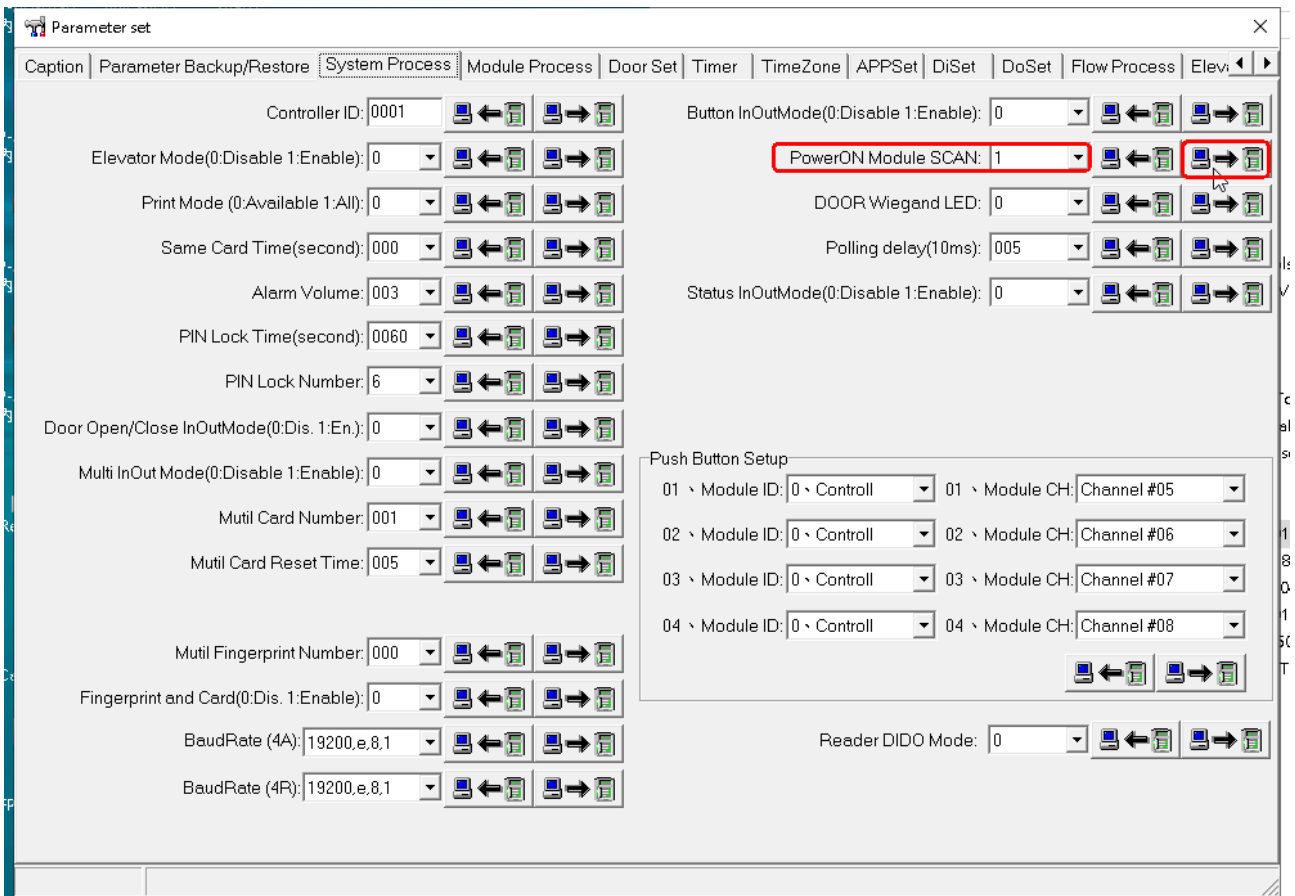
Parameter set

Caption | Parameter Backup/Restore | System Process | Module Process | Door Set | Timer | TimeZone | APPSet | DiSet | DoSet | Flow Process | Elev

Controller ID: 0001

Elevator Mode(0:Disable 1:Enable): 0

Print Mode (0:Available 1:All): 0

Same Card Time(second): 000

Alarm Volume: 003

PIN Lock Time(second): 0060

PIN Lock Number: 6

Door Open/Close InOutMode(0:Dis. 1:En.): 0

Multi InOut Mode(0:Disable 1:Enable): 0

Mutil Card Number: 001

Mutil Card Reset Time: 005

Mutil Fingerprint Number: 000

Fingerprint and Card(0:Dis. 1:Enable): 0

BaudRate (4A): 19200,e,8,1

BaudRate (4R): 19200,e,8,1

Button InOutMode(0:Disable 1:Enable): 0

PowerON Module SCAN: 1

DOOR Wiegand LED: 0

Polling delay(10ms): 005

Status InOutMode(0:Disable 1:Enable): 0

Push Button Setup

01 、Module ID: 0、Controll 01 、Module CH: Channel #05

02 、Module ID: 0、Controll 02 、Module CH: Channel #06

03 、Module ID: 0、Controll 03 、Module CH: Channel #07

04 、Module ID: 0、Controll 04 、Module CH: Channel #08

Reader DIDO Mode: 0